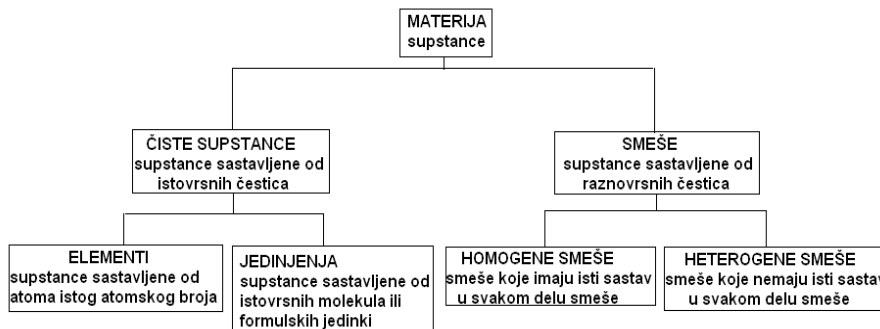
MATERIJA
supstance

ČISTE SUPSTANCE
supstance sastavljene od istovrsnih čestica

SMEŠE
supstance sastavljene od raznovrsnih čestica

ELEMENTI
supstance sastavljene od atoma istog atomskog broja

JEDINJENJA
supstance sastavljene od istovrsnih molekula ili formulskih jedinki

HOMOGENE SMEŠE
smeše koje imaju isti sastav u svakom delu smeše

HETEROGENE SMEŠE
smeše koje nemaju isti sastav u svakom delu smeše